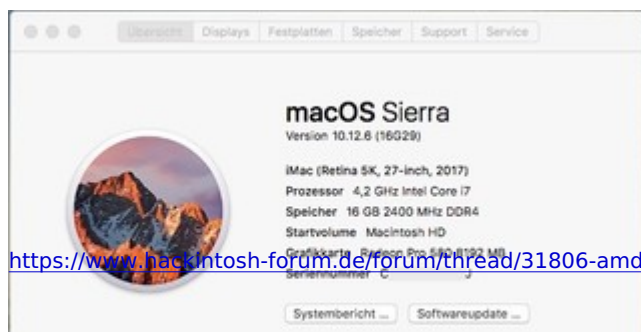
Übersicht Displays Festplatten Speicher Support Service

macOS Sierra
Version 10.12.6 (16G29)

iMac (Retina 5K, 27-inch, 2017)
Prozessor 4,2 GHz Intel Core i7
Speicher 16 GB 2400 MHz DDR4
Startvolume Macintosh HD
Grafikkarte Radeon Pro 580 8192 MB
Seriennummer C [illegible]

https://www.hackintosh-forum.de/forum/thread/31806-amd

Systembericht ... Softwareupdate ...